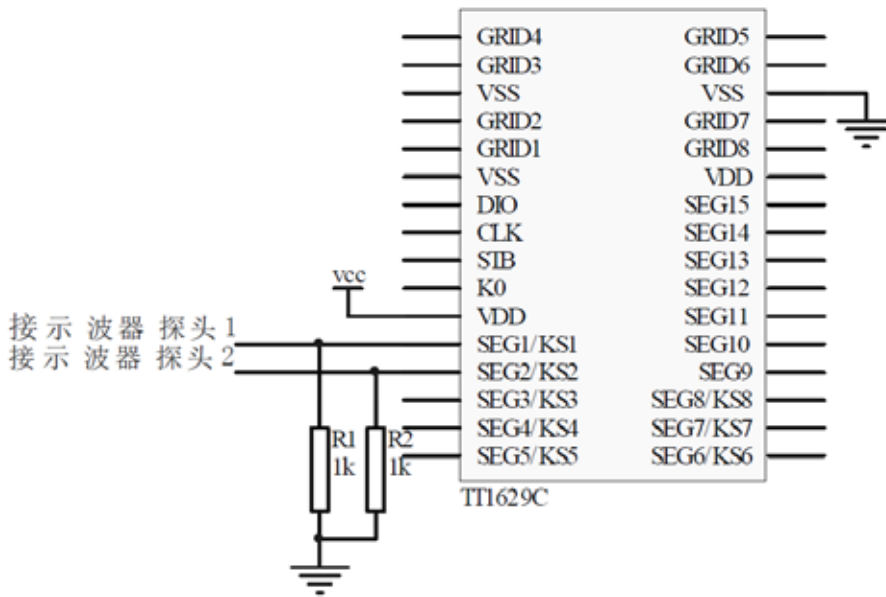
GRID4
GRID3
VSS
GRID2
GRID1
VSS
DIO
CLK
STB
K0
VDD
SEG1/KS1
SEG2/KS2
SEG3/KS3
SEG4/KS4
SEG5/KS5

GRID5
GRID6
VSS
GRID7
GRID8
VDD
SEG15
SEG14
SEG13
SEG12
SEG11
SEG10
SEG9
SEG8/KS8
SEG7/KS7
SEG6/KS6

TT1629C

vcc

接示 波器 探头1
接示 波器 探头2

R1
1k
R2
1k